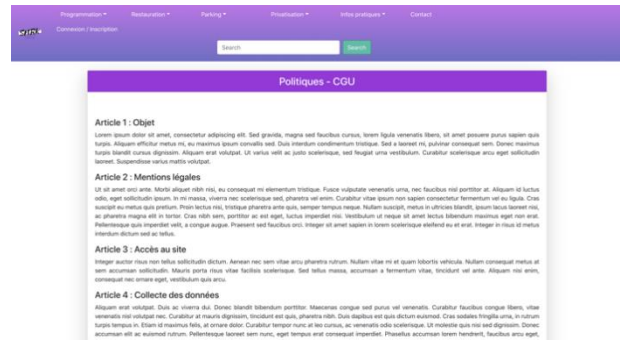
Programmation ▾ Restauration ▾ Parking ▾ Privatisation ▾ Infos pratiques ▾ Contact

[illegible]

Connexion / Inscription

Search

Search

Politiques - CGU

Article 1 : Objet

Lorem ipsum dolor sit amet, consectetur adipiscing elit. Sed gravida, magna sed faucibus cursus, lorem ligula venenatis libero, sit amet posuere purus sapien quis turpis. Aliquam efficitur metus mi, eu maximus ipsum convallis sed. Duis interdum condimentum tristique. Sed a laoreet mi, pulvinar consequat sem. Donec maximus turpis blandit cursus dignissim. Aliquam erat volutpat. Ut varius velit ac justo scelerisque, sed feugiat urna vestibulum. Curabitur scelerisque arcu eget sollicitudin laoreet. Suspendisse varius mattis volutpat.

Article 2 : Mentions légales

Ut sit amet orci ante. Morbi aliquet nibh nisi, eu consequat mi elementum tristique. Fusce vulputate venenatis urna, nec faucibus nisl porttitor at. Aliquam id luctus odio, eget sollicitudin ipsum. In mi massa, viverra nec scelerisque sed, pharetra vel enim. Curabitur vitae ipsum non sapien consectetur fermentum vel eu ligula. Cras suscipit eu metus quis pretium. Proin lectus nisi, tristique pharetra ante quis, semper tempus neque. Nullam suscipit, metus in ultricies blandit, ipsum lacus laoreet nisi, ac pharetra magna elit in tortor. Cras nibh sem, porttitor ac est eget, luctus imperdiet nisi. Vestibulum ut neque sit amet lectus bibendum maximus eget non erat. Pellentesque quis imperdiet velit, a congue augue. Praesent sed faucibus orci. Integer sit amet sapien in lorem scelerisque eleifend eu et erat. Integer in risus id metus interdum dictum sed ac tellus.

Article 3 : Accès au site

Integer auctor risus non tellus sollicitudin dictum. Aenean nec sem vitae arcu pharetra rutrum. Nullam vitae mi et quam lobortis vehicula. Nullam consequat metus at sem accumsan sollicitudin. Mauris porta risus vitae facilisis scelerisque. Sed tellus massa, accumsan a fermentum vitae, tincidunt vel ante. Aliquam nisi enim, consequat nec ornare eget, vestibulum quis arcu.

Article 4 : Collecte des données

Aliquam erat volutpat. Duis ac viverra dui. Donec blandit bibendum porttitor. Maecenas congue sed purus vel venenatis. Curabitur faucibus congue libero, vitae venenatis nisl volutpat nec. Curabitur at mauris dignissim, tincidunt est quis, pharetra nibh. Duis dapibus est quis dictum euismod. Cras sodales fringilla urna, in rutrum turpis tempus in. Etiam id maximus felis, at ornare dolor. Curabitur tempor nunc at leo cursus, ac venenatis odio scelerisque. Ut molestie quis nisi sed dignissim. Donec accumsan elit ac euismod rutrum. Pellentesque laoreet sem nunc, eget tempus erat consequat imperdiet. Phasellus accumsan lorem hendrerit, faucibus arcu eget, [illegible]